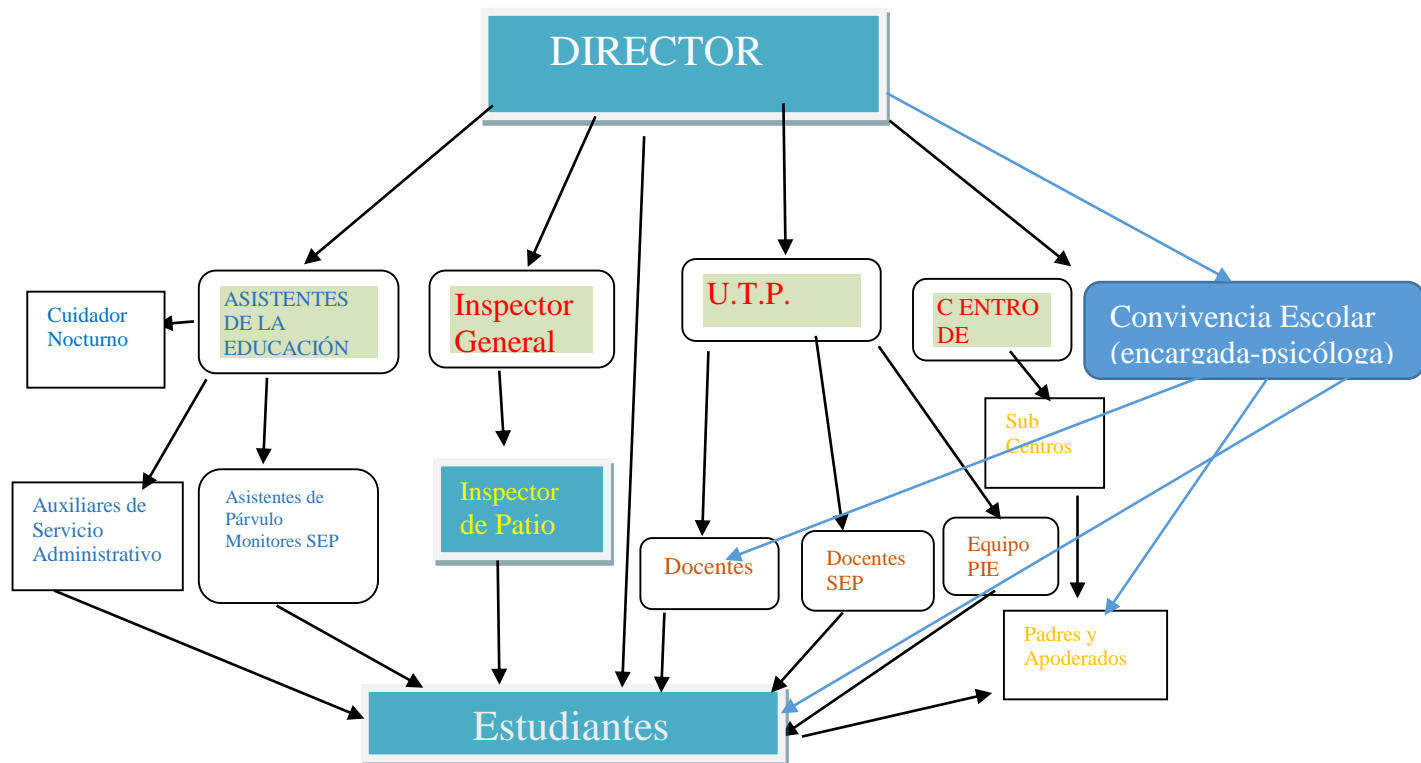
DIRECTOR

Cuidador Nocturno

ASISTENTES DE LA EDUCACIÓN

Inspector General

U.T.P.

C ENTRO DE

Convivencia Escolar (encargada-psicóloga)

Sub Centros

Auxiliares de Servicio Administrativo

Asistentes de Párvulo Monitores SEP

Inspector de Patio

Docentes

Docentes SEP

Equipo PIE

Padres y Apoderados

Estudiantes